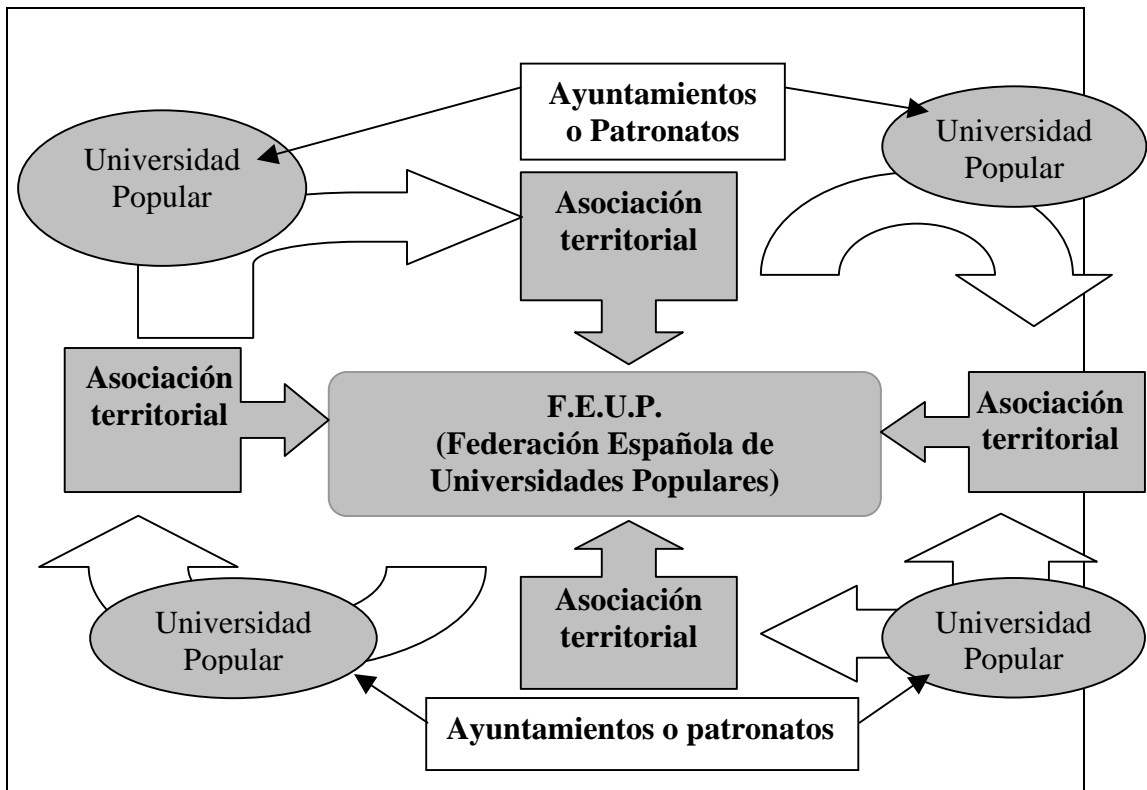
Ayuntamientos o Patronatos

Universidad Popular

Universidad Popular

Asociación territorial

Asociación territorial

F.E.U.P.
(Federación Española de Universidades Populares)

Asociación territorial

Asociación territorial

Universidad Popular

Universidad Popular

Ayuntamientos o patronatos